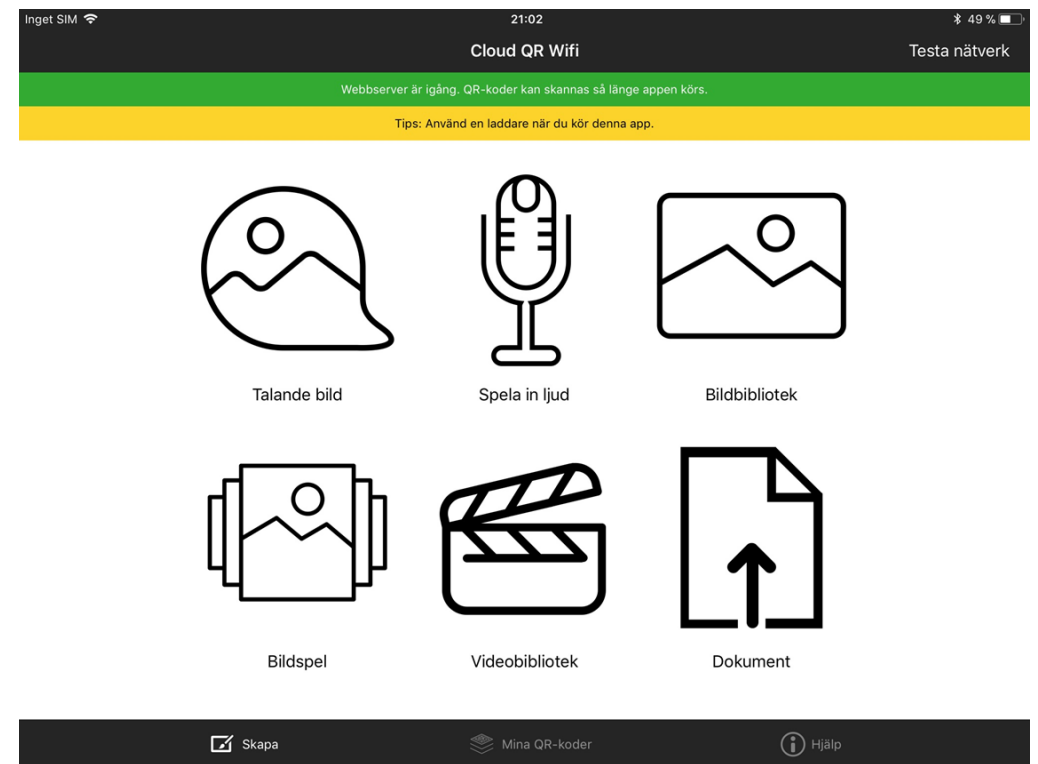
Inget SIM 21:02 49 %

Cloud QR Wifi

Testa nätverk

Webbserver är igång. QR-koder kan skannas så länge appen körs.

Tips: Använd en laddare när du kör denna app.

Talande bild

Spela in ljud

Bildbibliotek

Bildspel

Videobibliotek

Dokument

Skapa

Mina QR-koder

Hjälp